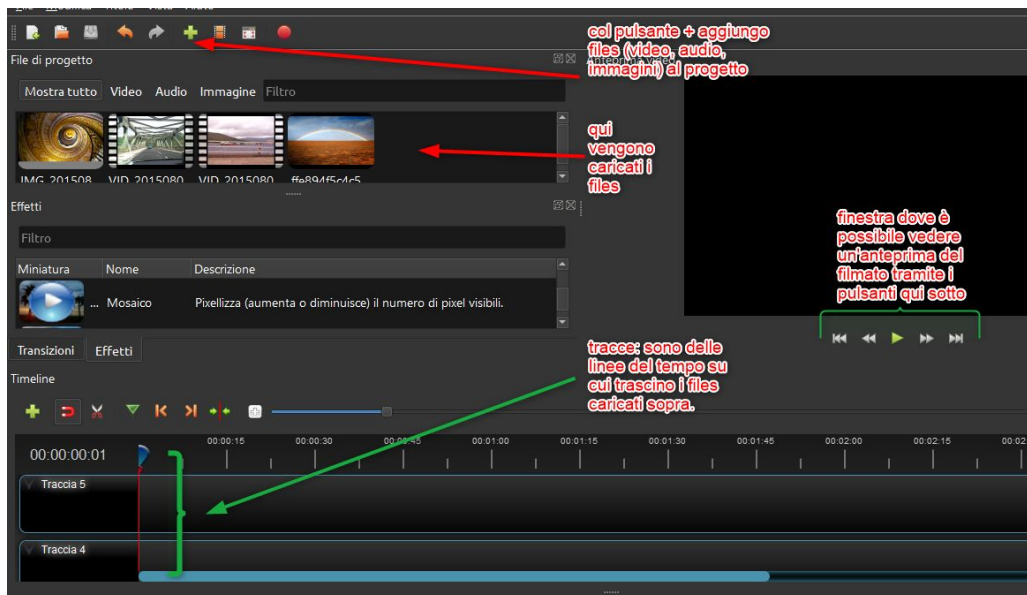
col pulsante + aggiungo files (video, audio, immagini) al progetto

File di progetto

Anteprima video

Mostra tutto Video Audio Immagine Filtro

IMG_201508 VID_2015080 VID_2015080 ffe894f5c4c5

qui vengono caricati i files

Effetti

Filtro

| Miniatura | Nome | Descrizione |
|---|---|---|
| ... | Mosaico | Pixellizza (aumenta o diminuisce) il numero di pixel visibili. |

finestra dove è possibile vedere un'anteprima del filmato tramite i pulsanti qui sotto

Transizioni Effetti

Timeline

tracce: sono delle linee del tempo su cui trascino i files caricati sopra.

00:00:00:01

00:00:15 00:00:30 00:00:45 00:01:00 00:01:15 00:01:30 00:01:45 00:02:00 00:02:15 00:02

Traccia 5

Traccia 4